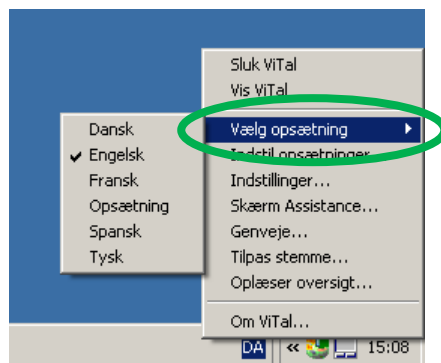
Sluk ViTal
Vis ViTal
Vælg opsætning
Indstil opsætninger
Indstillinger...
Skærm Assistance...
Genveje...
Tilpas stemme...
Oplæser oversigt...
Om ViTal...

Dansk
✔ Engelsk
Fransk
Opsætning
Spansk
Tysk

DA
«
15:08